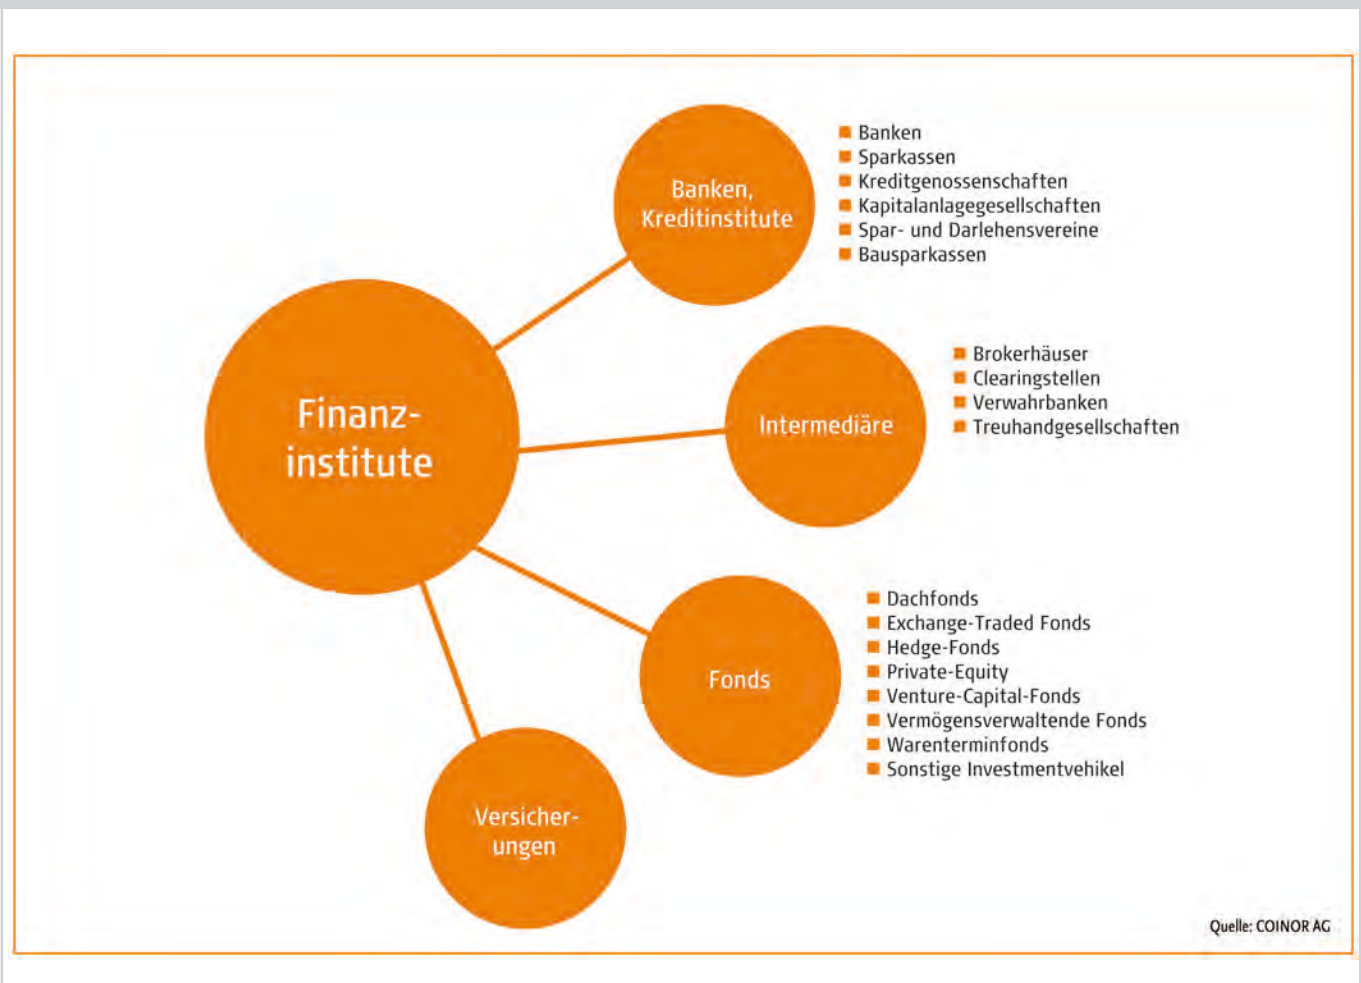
Finanzinstitute

Banken, Kreditinstitute

- Banken
- Sparkassen
- Kreditgenossenschaften
- Kapitalanlagegesellschaften
- Spar- und Darlehensvereine
- Bausparkassen

Intermediäre

- Brokerhäuser
- Clearingstellen
- Verwahrbanken
- Treuhandgesellschaften

Fonds

- Dachfonds
- Exchange-Traded Fonds
- Hedge-Fonds
- Private-Equity
- Venture-Capital-Fonds
- Vermögensverwaltende Fonds
- Warenterminfonds
- Sonstige Investmentvehikel

Versicher-ungen

Quelle: COINOR AG